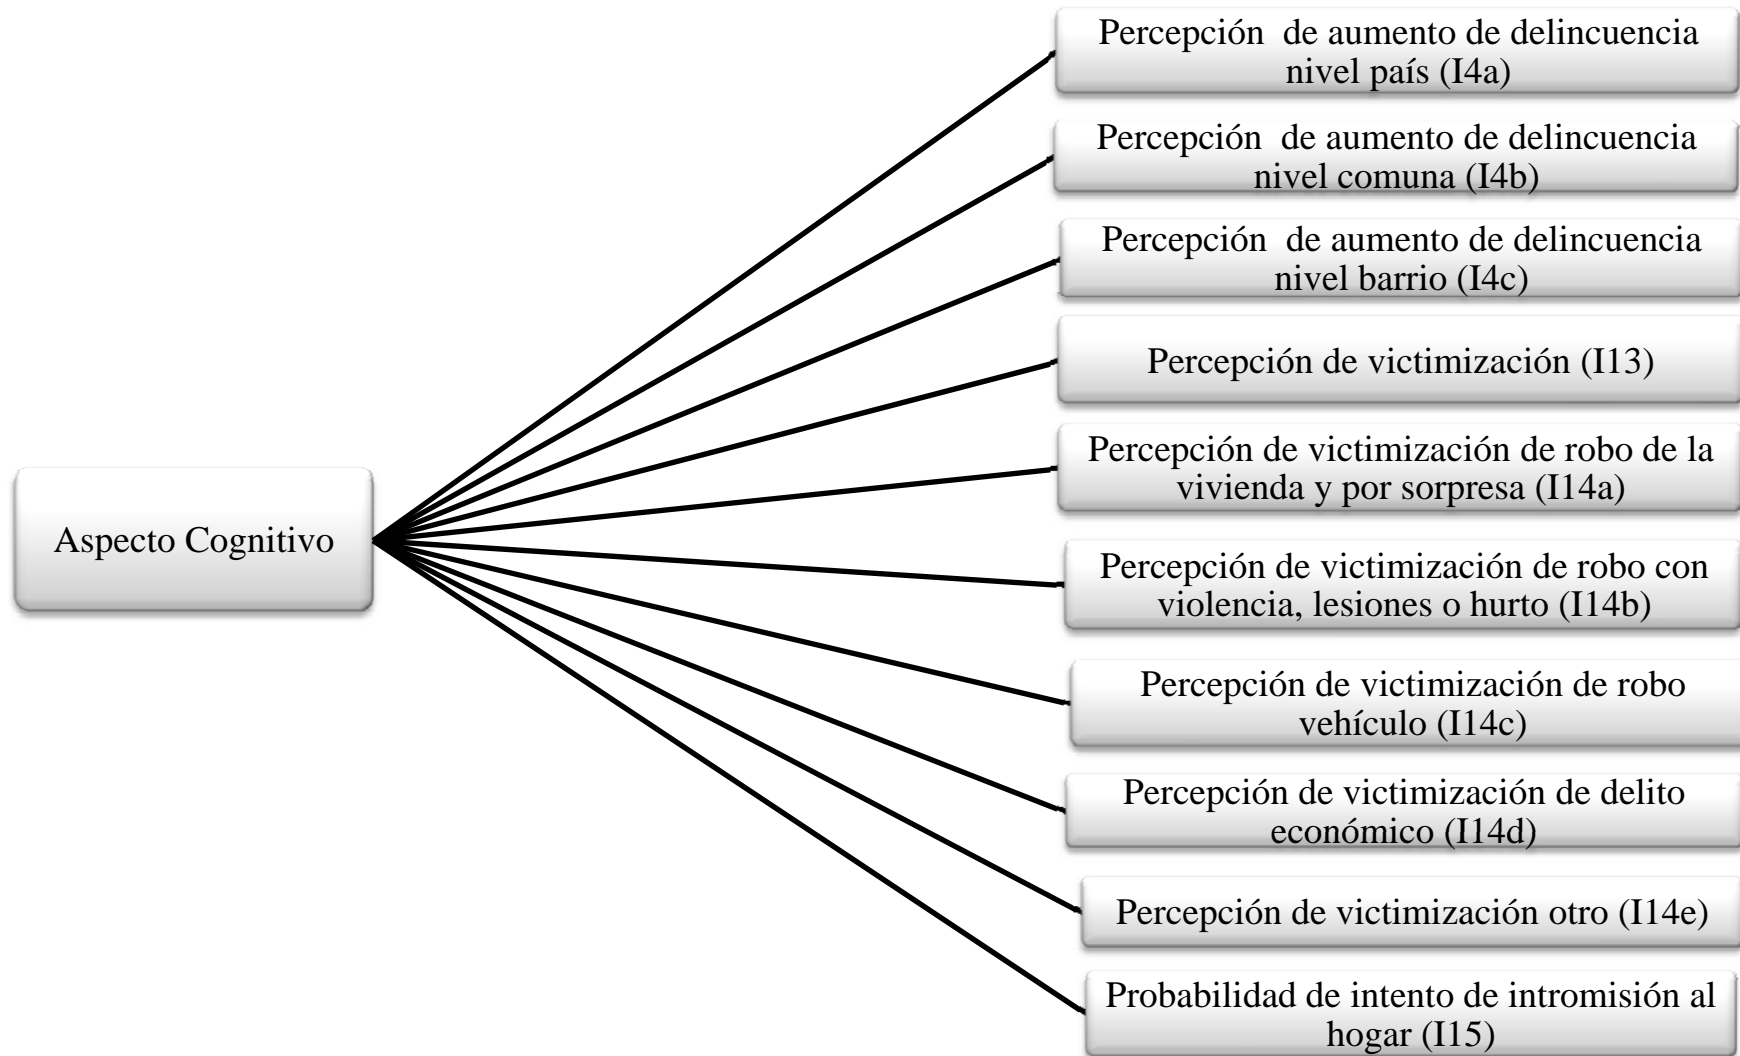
Aspecto Cognitivo

Percepción de aumento de delincuencia nivel país (I4a)

Percepción de aumento de delincuencia nivel comuna (I4b)

Percepción de aumento de delincuencia nivel barrio (I4c)

Percepción de victimización (I13)

Percepción de victimización de robo de la vivienda y por sorpresa (I14a)

Percepción de victimización de robo con violencia, lesiones o hurto (I14b)

Percepción de victimización de robo vehículo (I14c)

Percepción de victimización de delito económico (I14d)

Percepción de victimización otro (I14e)

Probabilidad de intento de intromisión al hogar (I15)